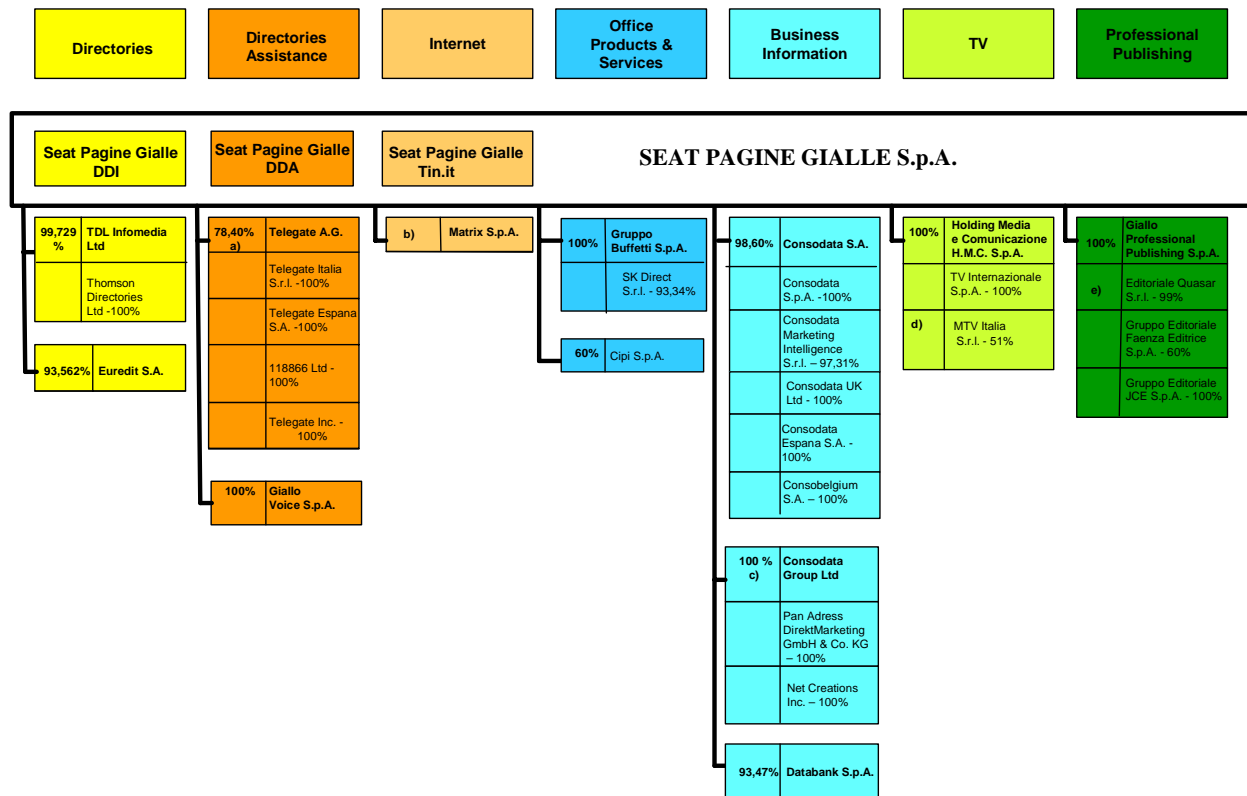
Directories

Directories Assistance

Internet

Office Products & Services

Business Information

TV

Professional Publishing

Seat Pagine Gialle DDI

Seat Pagine Gialle DDA

Seat Pagine Gialle Tin.it

SEAT PAGINE GIALLE S.p.A.

99,729 % TDL Infomedia Ltd

Thomson Directories Ltd -100%

93,562% Euredit S.A.

78,40% a) Telegate A.G.

Telegate Italia S.r.l. -100%

Telegate Espana S.A. -100%

118866 Ltd - 100%

Telegate Inc. - 100%

100% Giallo Voice S.p.A.

b) Matrix S.p.A.

100% Gruppo Buffetti S.p.A.

SK Direct S.r.l. - 93,34%

60% Cipi S.p.A.

98,60% Consodata S.A.

Consodata S.p.A. -100%

Consodata Marketing Intelligence S.r.l. – 97,31%

Consodata UK Ltd - 100%

Consodata Espana S.A. - 100%

Consobelgium S.A. – 100%

100 % c) Consodata Group Ltd

Pan Adress DirektMarketing GmbH & Co. KG – 100%

Net Creations Inc. – 100%

93,47% Databank S.p.A.

100% Holding Media e Comunicazione H.M.C. S.p.A.

TV Internazionale S.p.A. - 100%

d) MTV Italia S.r.l. - 51%

100% Giallo Professional Publishing S.p.A.

e) Editoriale Quasar S.r.l. - 99%

Gruppo Editoriale Faenza Editrice S.p.A. - 60%

Gruppo Editoriale JCE S.p.A. - 100%